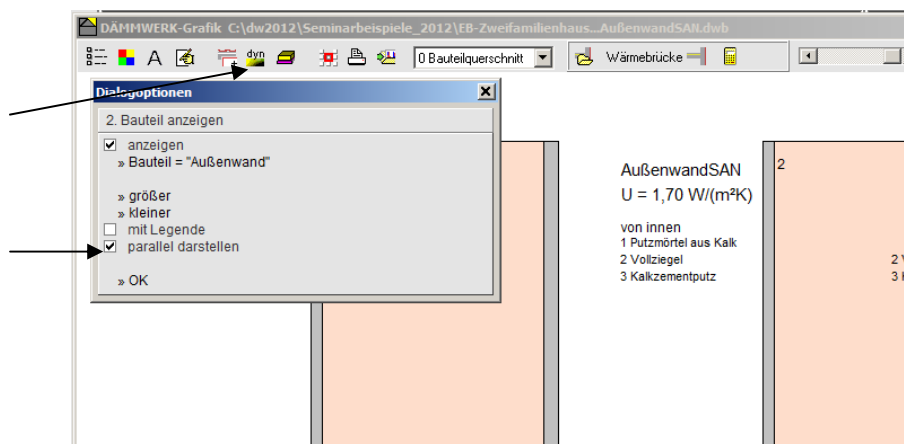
DÄMMWERK-Grafik C:\dw2012\Seminarbeispiele_2012\EB-Zweifamilienhaus...AußenwandSAN.dwb

dyn

0 Bauteilquerschnitt

Wärmebrücke

Dialogoptionen

2. Bauteil anzeigen

anzeigen
» Bauteil = "Außenwand"

» größer
» kleiner
mit Legende
parallel darstellen

» OK

AußenwandSAN
U = 1,70 W/(m²K)

von innen
1 Putzmörtel aus Kalk
2 Vollziegel
3 Kalkzementputz

2

2 V
3 K